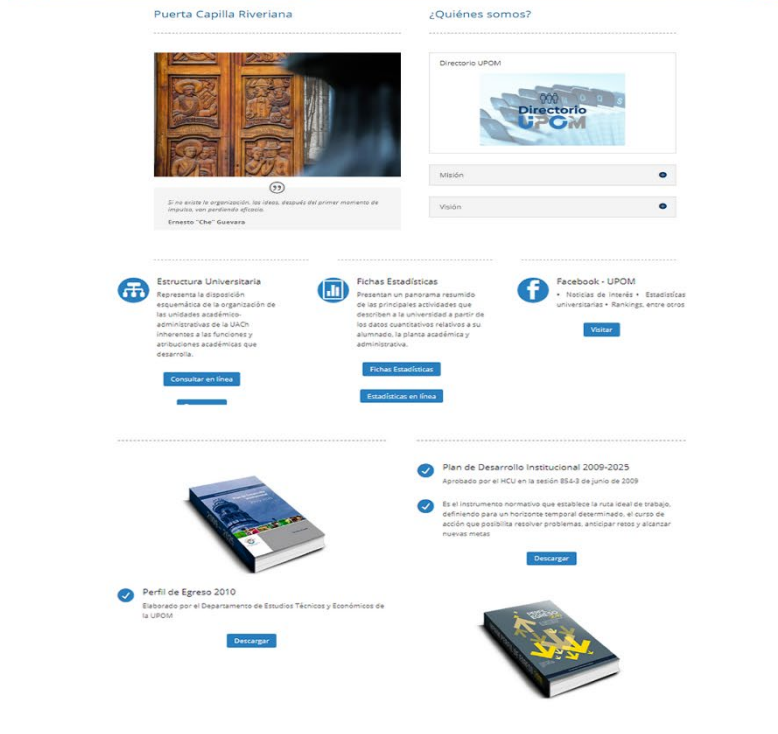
Puerta Capilla Riveriana

¿Quiénes somos?

Si no existe la organización, las ideas, después del primer momento de impulso, van perdiendo eficacia.

Ernesto "Che" Guevara

Directorio UPOM

Directorio UPOM

Misión

Visión

Estructura Universitaria

Representa la disposición esquemática de la organización de las unidades académico-administrativas de la UACh inherentes a las funciones y atribuciones académicas que desarrolla.

Consultar en línea

Fichas Estadísticas

Presentan un panorama resumido de las principales actividades que describen a la universidad a partir de los datos cuantitativos relativos a su alumnado, la planta académica y administrativa.

Fichas Estadísticas

Estadísticas en línea

Facebook - UPOM

• Noticias de interés • Estadísticas universitarias • Rankings, entre otros

Visitar

Plan de Desarrollo Institucional 2009-2025

Aprobado por el HCU en la sesión 854-3 de junio de 2009

Es el instrumento normativo que establece la ruta ideal de trabajo, definiendo para un horizonte temporal determinado, el curso de acción que posibilita resolver problemas, anticipar retos y alcanzar nuevas metas

Descargar

Perfil de Egreso 2010

Elaborado por el Departamento de Estudios Técnicos y Económicos de la UPOM

Descargar